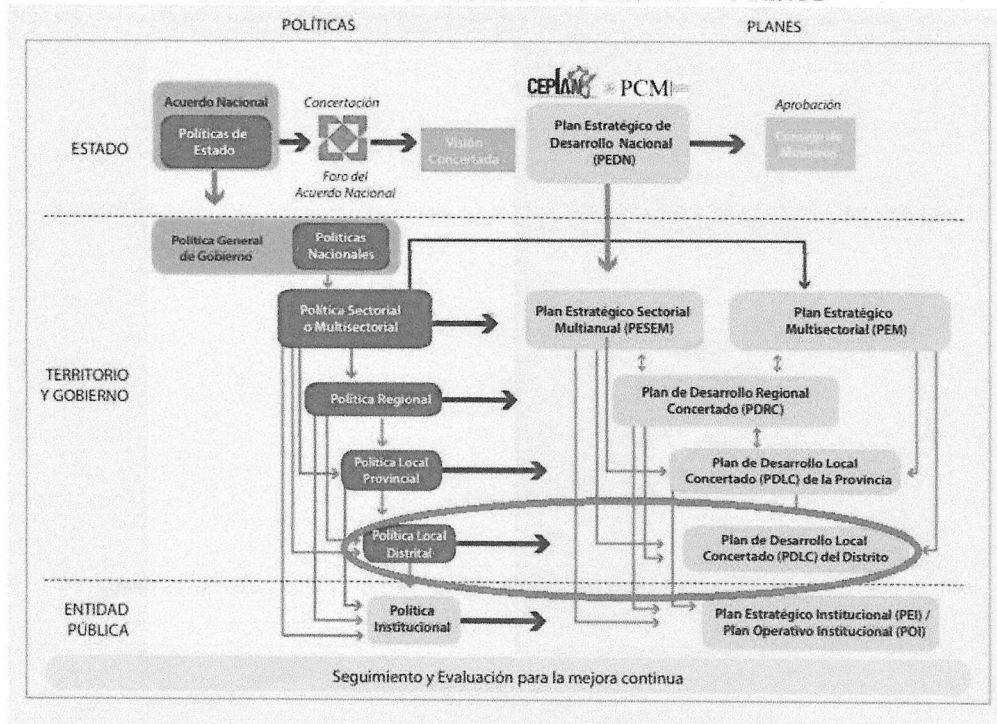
POLÍTICAS

PLANES

ESTADO

Acuerdo Nacional

Políticas de Estado

Concertación

Foro del Acuerdo Nacional

Visión Concertada

CEPLAN PCM

Plan Estratégico de Desarrollo Nacional (PEDN)

Aprobación

Consejo de Ministros

TERRITORIO Y GOBIERNO

Política General de Gobierno

Políticas Nacionales

Política Sectorial o Multisectorial

Plan Estratégico Sectorial Multianual (PESEM)

Plan Estratégico Multisectorial (PEM)

Política Regional

Plan de Desarrollo Regional Concertado (PDRC)

Política Local Provincial

Plan de Desarrollo Local Concertado (PDLC) de la Provincia

Política Local Distrital

Plan de Desarrollo Local Concertado (PDLC) del Distrito

ENTIDAD PÚBLICA

Política Institucional

Plan Estratégico Institucional (PEI) / Plan Operativo Institucional (POI)

Seguimiento y Evaluación para la mejora continua